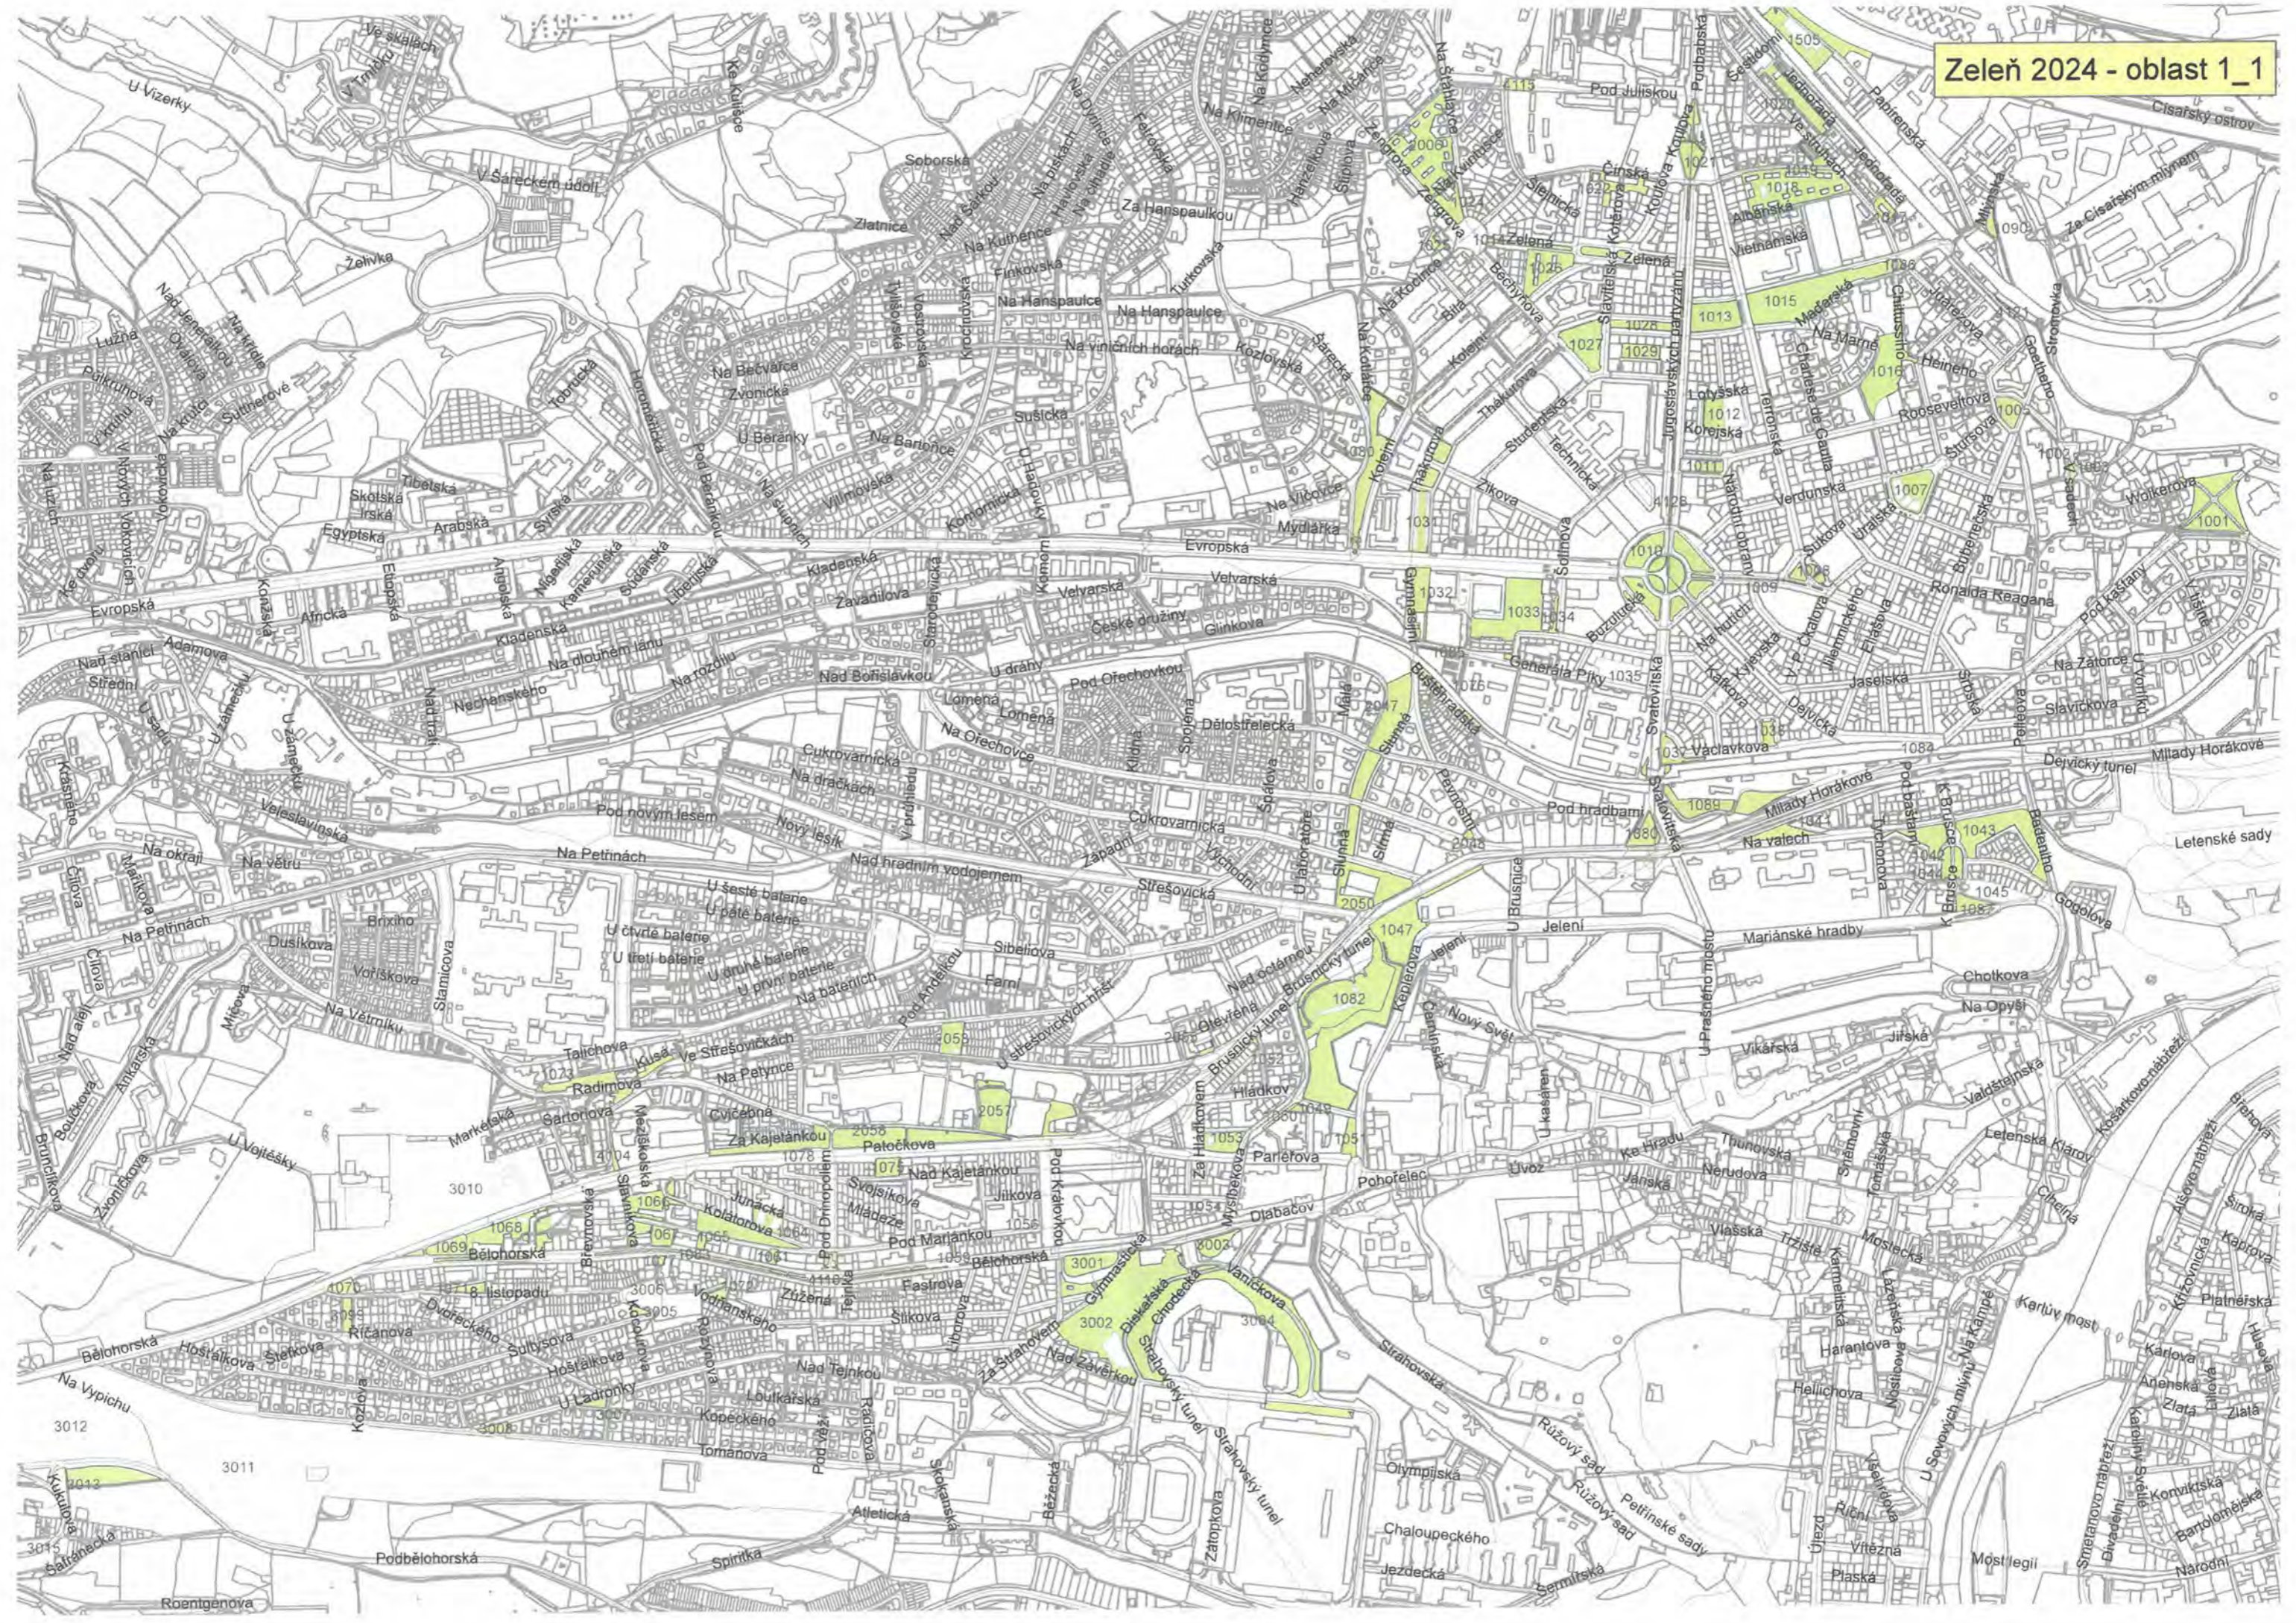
Zeleň 2024 - oblast 1_1

U Vizerky
V Šáreckém údolí
Želivka
Soborská
Zlatnice
Na Hanspaulce
Za Hanspaulkou
Na Kotlářce
Zelená
Čínská
Pod Juliskou
Papírenská
Císařský ostrov
Ze Císařským mlýnem
Evropská
Kladenská
Zavadilova
Velvarská
České družiny
Glinkova
Nad Bohislavkou
Pod Ořechovkou
Na Ořechovce
Cukrovarnická
Pod novým lesem
Na Petřinách
Nad hradním vodojemem
Střešovická
U šesté baterie
U páté baterie
U čtvrté baterie
U třetí baterie
U druhé baterie
U první baterie
Na Větrníku
Radimova
Cyklistická
Za Kajetánkou
Patočkova
Nad Kajetánkou
Pod Marjánkou
Bělohorská
Jelení
Mariánské hradby
Chotkova
Pohořelec
Úvoz
Nerudova
Vlašská
Tržiště
Karlův most
Letenské sady
Mlady Horákové
Dejvický tunel
Václavkova
Jugoslávských partyzánů
Evropská
Vítězné náměstí
Kodaňská
Národní
Most legií
Strahovský tunel
Chaloupeckého
Atletická
Podbělohorská
Roentgenova
Na Vypichu
Bílá Hora
3010
3011
3012
3013
3001
3002
3003
3004
1001
1005
1007
1012
1013
1015
1016
1018
1027
1028
1029
1033
1035
1043
1045
1047
1053
1057
1068
1069
1082
1084
1089
2050
2057
2058